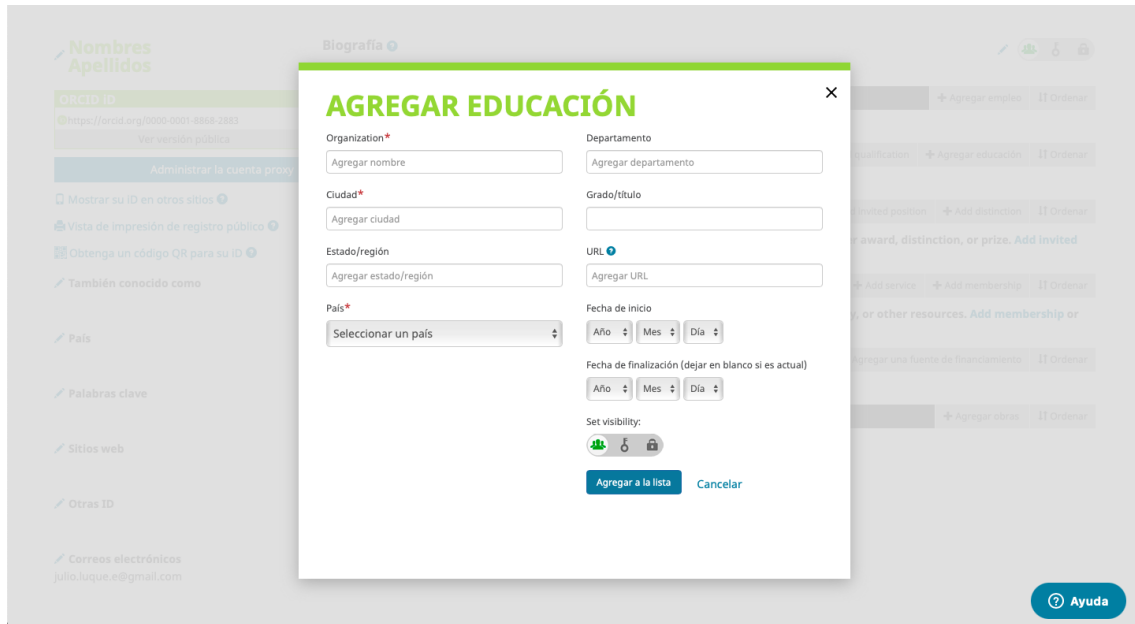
Nombres Apellidos

ORCID ID

https://orcid.org/0000-0001-6868-2893

Ver versión pública

Administrar la cuenta proxy

Mostrar su ID en otros sitios

Vista de impresión de registro público

Obtenga un código QR para su ID

También conocido como

País

Palabras clave

Sitios web

Otras ID

Correos electrónicos
julio.luque.e@gmail.com

Biografía

+ Agregar empleo | Ordenar

qualification | + Agregar educación | Ordenar

invited position | + Add distinction | Ordenar

r award, distinction, or prize. Add invited

+ Add service | + Add membership | Ordenar

y, or other resources. Add membership or

Agregar una fuente de financiamiento | Ordenar

+ Agregar obras | Ordenar

AGREGAR EDUCACIÓN

×

Organization*
Agregar nombre

Ciudad*
Agregar ciudad

Estado/región
Agregar estado/región

País*
Seleccionar un país

Departamento
Agregar departamento

Grado/título

URL
Agregar URL

Fecha de inicio
Año | Mes | Día

Fecha de finalización (dejar en blanco si es actual)
Año | Mes | Día

Set visibility:

Agregar a la lista

Cancelar

Ayuda